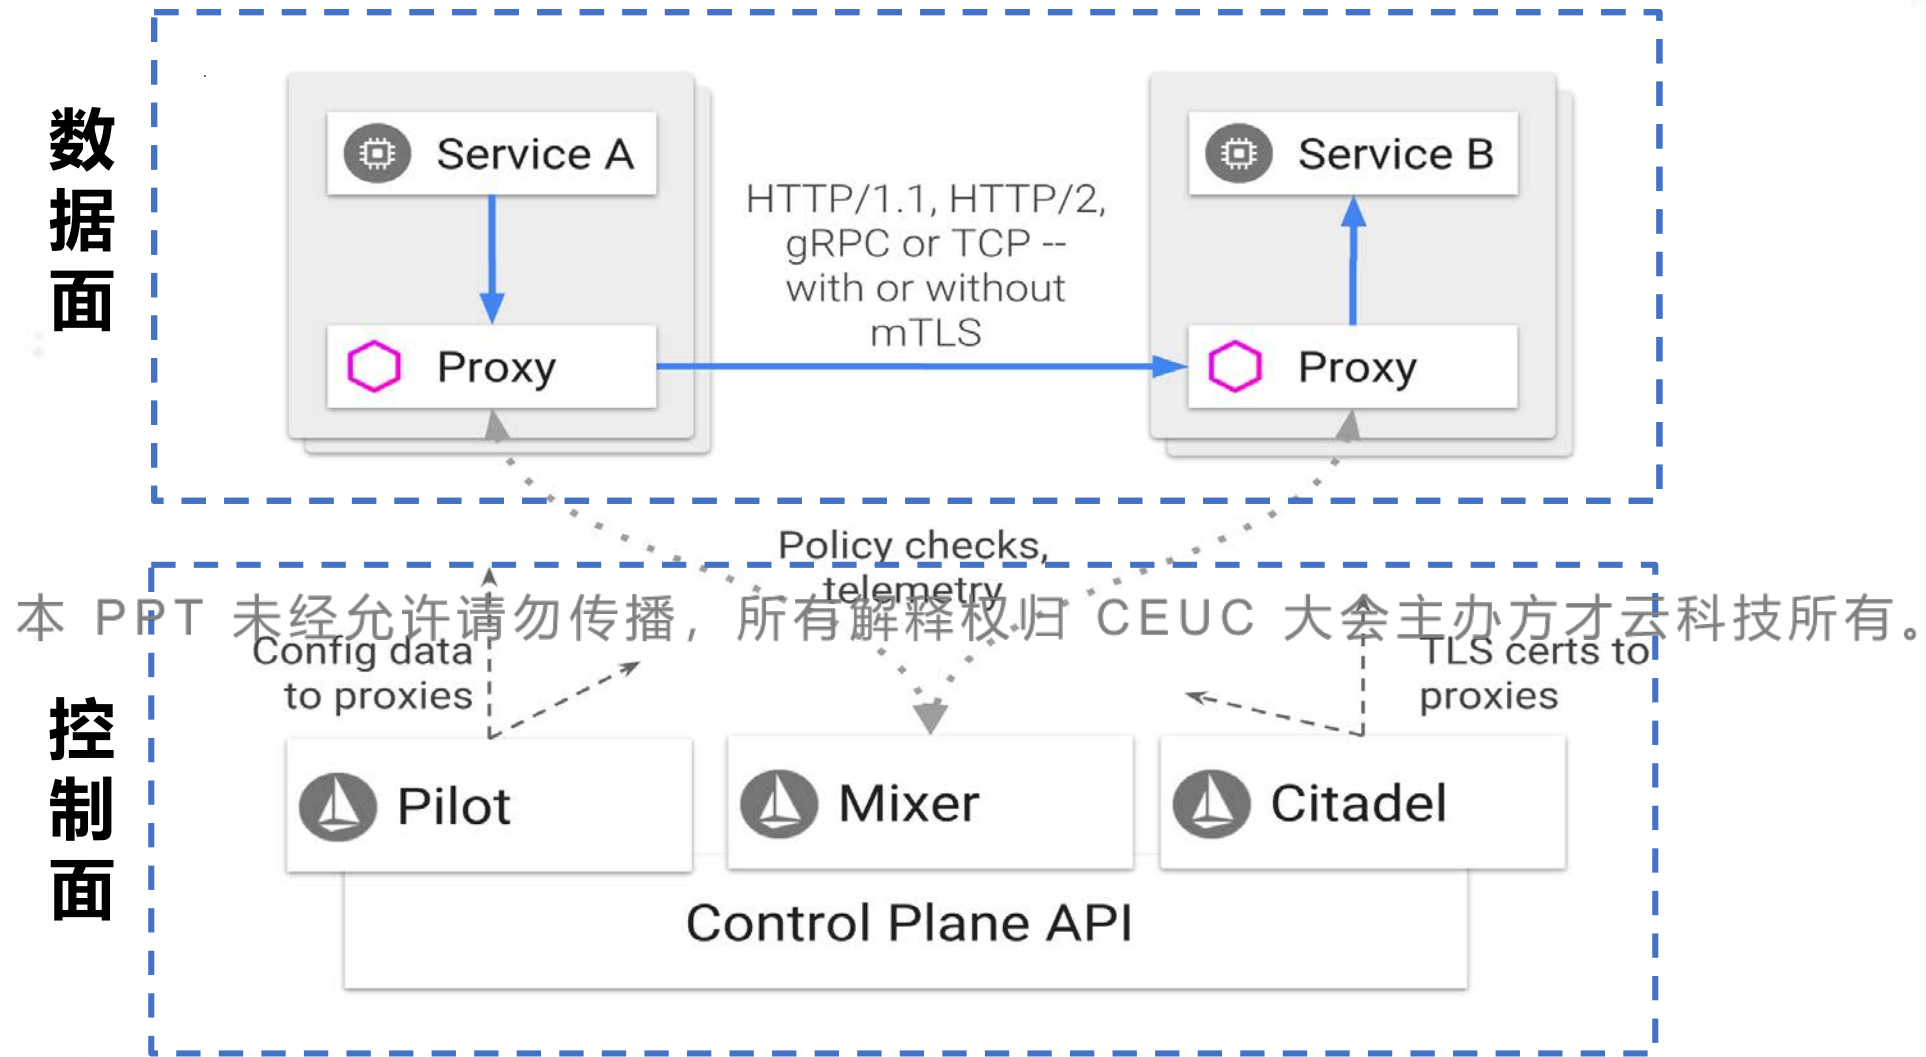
数据面

Service A

Proxy

HTTP/1.1, HTTP/2, gRPC or TCP -- with or without mTLS

Service B

Proxy

Policy checks, telemetry

本 PPT 未经允许请勿传播，所有解释权归 CEUC 大会主办方才云科技所有。

Config data to proxies

TLS certs to proxies

控制面

Pilot

Mixer

Citadel

Control Plane API